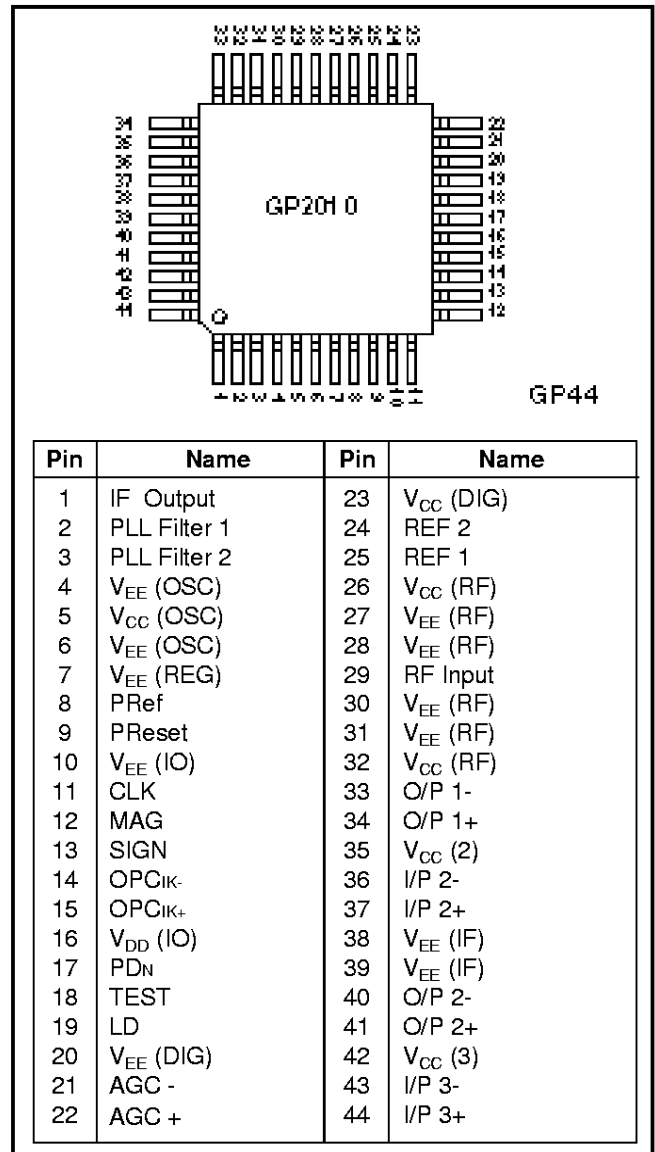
33 32 31 30 29 28 27 26 25 24 23

34
35
36
37
38
39
40
41
42
43
44

22
21
20
19
18
17
16
15
14
13
12

GP201 0

1 2 3 4 5 6 7 8 9 10 11

GP44

| Pin | Name | Pin | Name |
|---|---|---|---|
| 1 | IF Output | 23 | $V_{CC}$ (DIG) |
| 2 | PLL Filter 1 | 24 | REF 2 |
| 3 | PLL Filter 2 | 25 | REF 1 |
| 4 | $V_{EE}$ (OSC) | 26 | $V_{CC}$ (RF) |
| 5 | $V_{CC}$ (OSC) | 27 | $V_{EE}$ (RF) |
| 6 | $V_{EE}$ (OSC) | 28 | $V_{EE}$ (RF) |
| 7 | $V_{EE}$ (REG) | 29 | RF Input |
| 8 | PRef | 30 | $V_{EE}$ (RF) |
| 9 | PReset | 31 | $V_{EE}$ (RF) |
| 10 | $V_{EE}$ (IO) | 32 | $V_{CC}$ (RF) |
| 11 | CLK | 33 | O/P 1- |
| 12 | MAG | 34 | O/P 1+ |
| 13 | SIGN | 35 | $V_{CC}$ (2) |
| 14 | OPCIK- | 36 | I/P 2- |
| 15 | OPCIK+ | 37 | I/P 2+ |
| 16 | $V_{DD}$ (IO) | 38 | $V_{EE}$ (IF) |
| 17 | PDN | 39 | $V_{EE}$ (IF) |
| 18 | TEST | 40 | O/P 2- |
| 19 | LD | 41 | O/P 2+ |
| 20 | $V_{EE}$ (DIG) | 42 | $V_{CC}$ (3) |
| 21 | AGC - | 43 | I/P 3- |
| 22 | AGC + | 44 | I/P 3+ |